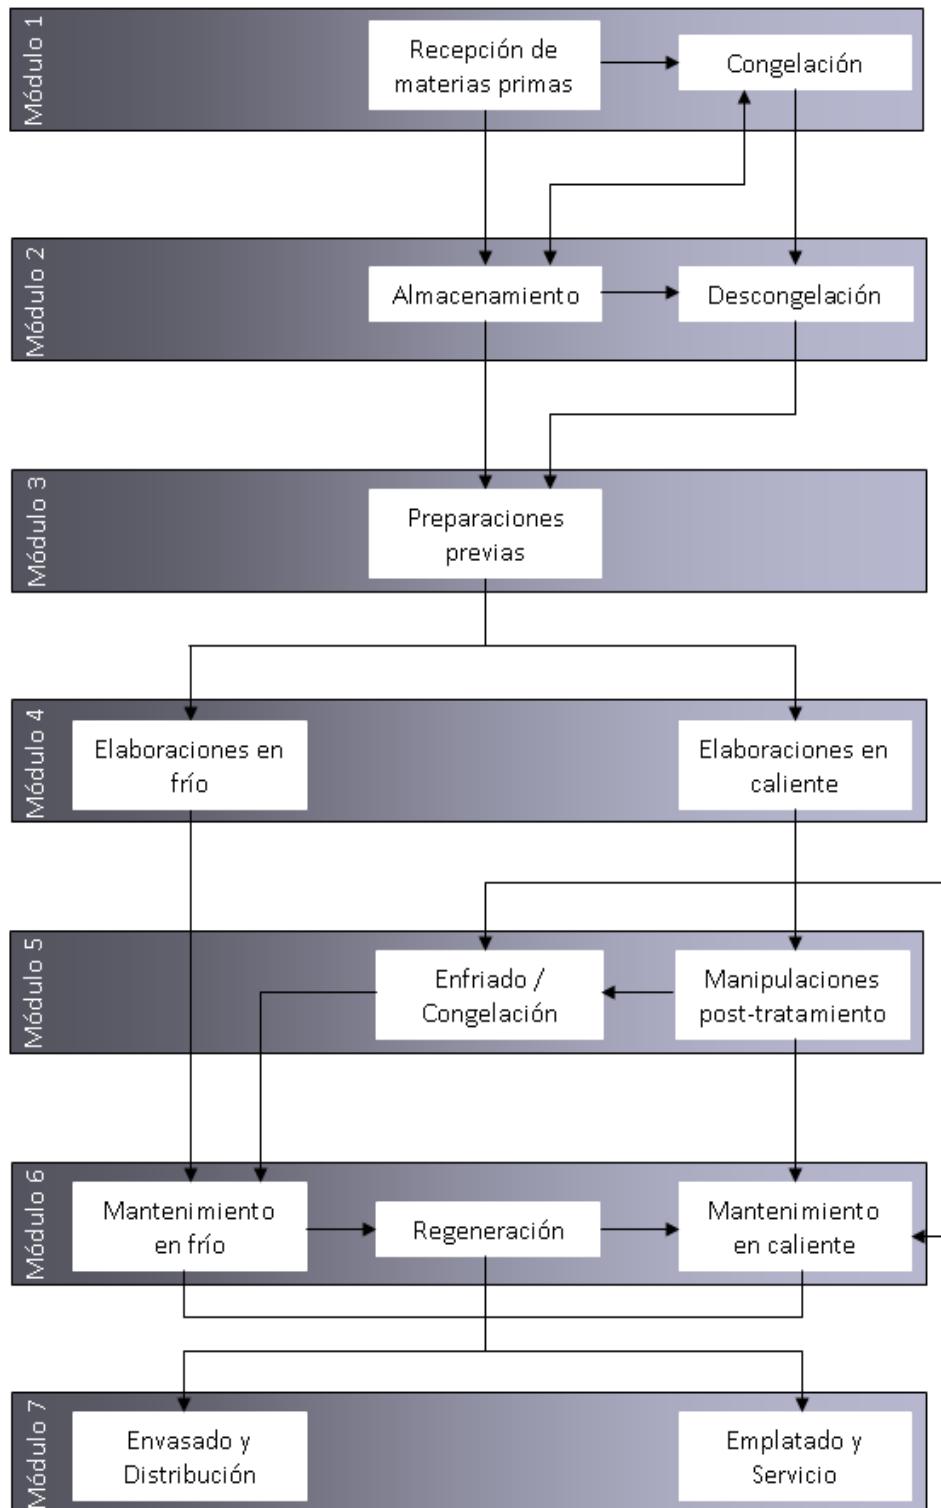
Módulo 1

Recepción de materias primas

Congelación

Módulo 2

Almacenamiento

Descongelación

Módulo 3

Preparaciones previas

Módulo 4

Elaboraciones en frío

Elaboraciones en caliente

Módulo 5

Enfriado / Congelación

Manipulaciones post-tratamiento

Módulo 6

Mantenimiento en frío

Regeneración

Mantenimiento en caliente

Módulo 7

Envasado y Distribución

Emplatado y Servicio